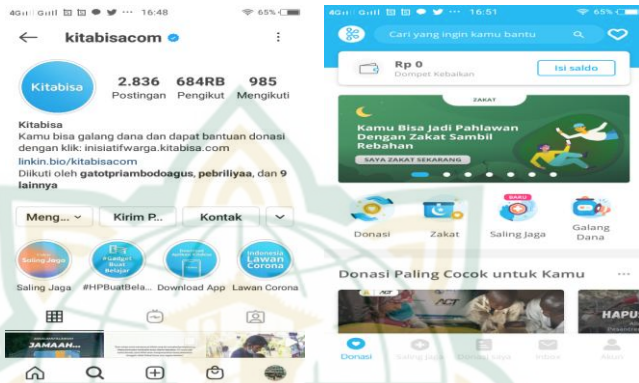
4G Gill ··· 16:48
65%
kitabisacom
Kitabisa
2.836 Postingan
684RB Pengikut
985 Mengikuti
Kitabisa
Kamu bisa galang dana dan dapat bantuan donasi dengan klik: inisiatifwarga.kitabisa.com
linkin.bio/kitabisacom
Diikuti oleh gatotpriambodoagus, pebriliyaa, dan 9 lainnya
Meng...
Kirim P...
Kontak
Saling Jaga
#HPBuatBela...
Download App
Lawan Corona
Indonesia Lawan Corona
JAMAAH...

4G Gill ··· 16:51
65%
Cari yang ingin kamu bantu
Rp 0
Dompet Kebaikan
Isi saldo
ZAKAT
Kamu Bisa Jadi Pahlawan Dengan Zakat Sambil Rebahan
SAYA ZAKAT SEKARANG
Donasi
Zakat
BARU
Saling Jaga
Galang Dana
Donasi Paling Cocok untuk Kamu
ACT
HAPU
Donasi
Saling Jaga
Donasi Saya
Inbox
Akun